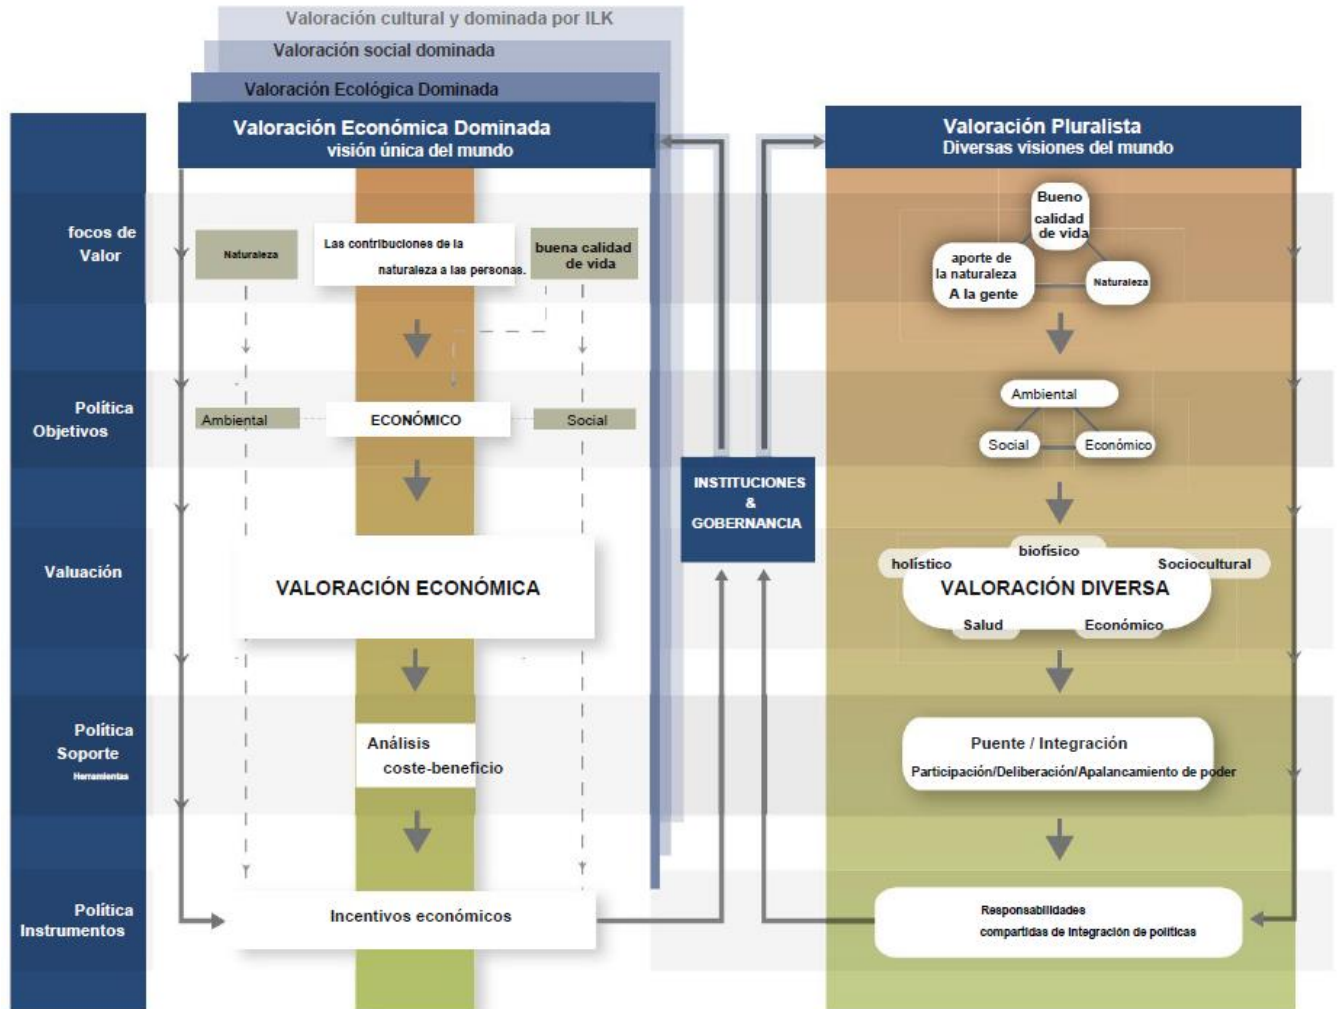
Valoración cultural y dominada por ILK

Valoración social dominada

Valoración Ecológica Dominada

Valoración Económica Dominada
visión única del mundo

Valoración Pluralista
Diversas visiones del mundo

focos de Valor

Naturaleza

Las contribuciones de la naturaleza a las personas.

buena calidad de vida

Bueno calidad de vida

aporte de la naturaleza A la gente

Naturaleza

Política Objetivos

Ambiental

ECONÓMICO

Social

Ambiental

Social

Económico

INSTITUCIONES & GOBERNANCIA

Valuación

VALORACIÓN ECONÓMICA

biofísico

holístico

Sociocultural

VALORACIÓN DIVERSA

Salud

Económico

Política Soporte
Herramientas

Análisis coste-beneficio

Puente / Integración

Participación/Deliberación/Apalancamiento de poder

Política Instrumentos

Incentivos económicos

Responsabilidades compartidas de integración de políticas